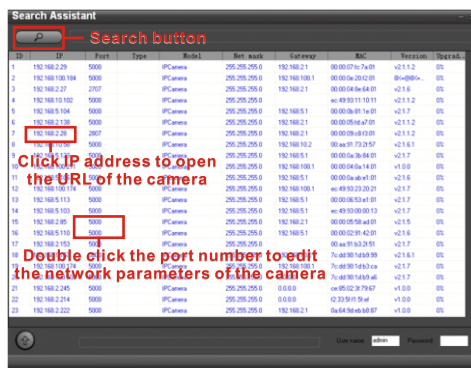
Search Assistant

Search button

| ID | IP | Port | Type | Model | Net mask | Gateway | MAC | Version | Upgrad... |
|---|---|---|---|---|---|---|---|---|---|
| 1 | 192.168.2.29 | 5000 | | IPCamera | 255.255.255.0 | 192.168.2.1 | 00:00:07:fc:7a:01 | v2.1.1.2 | 0% |
| 2 | 192.168.100.184 | 5000 | | IPCamera | 255.255.255.0 | 192.168.100.1 | 00:00:0e:20:02:01 | 部c@@H<< | 0% |
| 3 | 192.168.2.27 | 2707 | | IPCamera | 255.255.255.0 | 192.168.2.1 | 00:00:04:8e:64:01 | v2.1.6 | 0% |
| 4 | 192.168.10.102 | 5000 | | IPCamera | 255.255.255.0 | | ec:49:93:11:10:11 | v2.1.1.2 | 0% |
| 5 | 192.168.5.104 | 5000 | | IPCamera | 255.255.255.0 | 192.168.5.1 | 00:00:0b:81:1e:01 | v2.1.7 | 0% |
| 6 | 192.168.2.138 | 5000 | | IPCamera | 255.255.255.0 | 192.168.2.1 | 00:00:05:fd:a7:01 | v2.1.2 | 0% |
| 7 | 192.168.2.26 | 2807 | | IPCamera | 255.255.255.0 | 192.168.2.1 | 00:00:09:c8:f3:01 | v2.1.1.2 | 0% |
| 8 | 192.168.10.50 | 5000 | | IPCamera | 255.255.255.0 | 192.168.10.2 | 00:aa:91:73:27:f7 | v2.1.6.1 | 0% |
| 9 | | 5000 | | IPCamera | 255.255.255.0 | 192.168.5.1 | 00:00:0a:3b:84:01 | v2.1.7 | 0% |
| 10 | | 5000 | | IPCamera | 255.255.255.0 | 192.168.100.1 | 00:00:04:0a:14:01 | v1.0.0 | 0% |
| 11 | | 5000 | | IPCamera | 255.255.255.0 | 192.168.5.1 | 00:00:0a:ab:e1:01 | v2.1.6 | 0% |
| 12 | 192.168.100.174 | 5000 | | IPCamera | 255.255.255.0 | 192.168.100.1 | ec:49:93:23:20:21 | v2.1.7 | 0% |
| 13 | 192.168.5.113 | 5000 | | IPCamera | 255.255.255.0 | 192.168.5.1 | 00:00:05:63:e1:01 | v2.1.7 | 0% |
| 14 | 192.168.5.103 | 5000 | | IPCamera | 255.255.255.0 | 192.168.5.1 | ec:49:93:00:00:13 | v2.1.7 | 0% |
| 15 | 192.168.2.85 | 5000 | | IPCamera | 255.255.255.0 | 192.168.2.1 | 00:00:05:58:ad:01 | v2.1.5 | 0% |
| 16 | 192.168.5.110 | 5000 | | IPCamera | 255.255.255.0 | 192.168.5.1 | 00:00:02:91:42:01 | v2.1.6 | 0% |
| 17 | 192.168.2.153 | 5000 | | IPCamera | 255.255.255.0 | 192.168.2.1 | 00:aa:91:b3:2f:51 | v2.1.7 | 0% |
| 18 | | | | | | | 7c:dd:90:1d:b9:19 | v2.1.6.1 | 0% |
| 19 | | | | | | | 7c:dd:90:1d:b3:ca | v2.1.7 | 0% |
| 20 | | | | | | | 7c:dd:90:1d:b9:a6 | v2.1.7 | 0% |
| 21 | 192.168.2.245 | 5000 | | IPCamera | 255.255.255.0 | 0.0.0.0 | ce:05:02:3f:79:67 | v1.0.0 | 0% |
| 22 | 192.168.2.214 | 5000 | | IPCamera | 255.255.255.0 | 0.0.0.0 | f2:33:59:f1:5f:ef | v1.0.0 | 0% |
| 23 | 192.168.2.102 | 5000 | | IPCamera | 255.255.255.0 | 192.168.2.1 | 0a:64:9d:eb:b8:87 | v1.0.0 | 0% |

Click IP address to open the URL of the camera

Double click the port number to edit the network parameters of the camera

User name admin Password